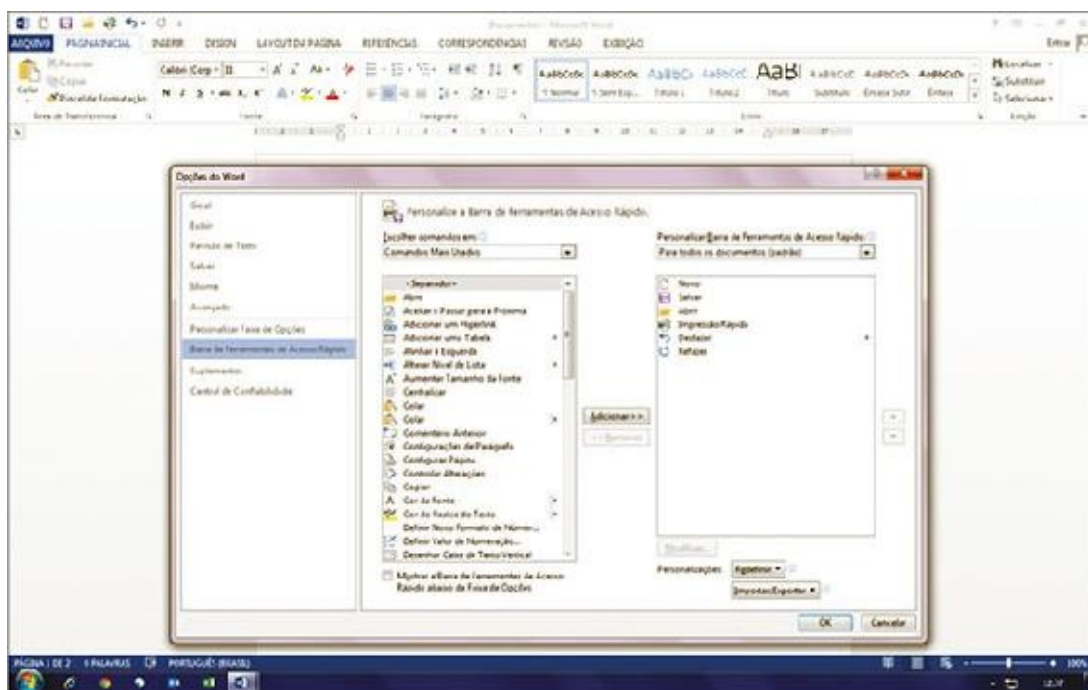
Documento1 - Microsoft Word

ARQUIVO PÁGINA INICIAL INSERIR DESIGN LAYOUT DA PÁGINA REFERÊNCIAS CORRESPONDÊNCIAS REVISÃO EXIBIÇÃO

Entrar

Recortar
Copiar
Colar
Pincel de Formatação
Área de Transferência

Calibri (Corpo) 11
Fonte

Parágrafo

AaBbCcDc AaBbCcDc AaBbCc AaBbCcC AaB AaBbCcC AaBbCcDc AaBbCcDc
1 Normal 1 Sem Esp... Título 1 Título 2 Título Subtítulo Ênfase Sutil Ênfase
Estilo

Localizar
Substituir
Selecionar
Edição

Opções do Word

Geral
Exibir
Revisão de Texto
Salvar
Idioma
Avançado
Personalizar Faixa de Opções
Barra de Ferramentas de Acesso Rápido
Suplementos
Central de Confiabilidade

Personalize a Barra de Ferramentas de Acesso Rápido.

Escolher comandos em:
Comandos Mais Usados

<Separador>
Abrir
Aceitar e Passar para a Próxima
Adicionar um Hiperlink
Adicionar uma Tabela
Alinhar à Esquerda
Alterar Nível de Lista
Aumentar Tamanho da Fonte
Centralizar
Colar
Colar
Comentário Anterior
Configurações de Parágrafo
Configurar Página
Controlar Alterações
Copiar
Cor da Fonte
Cor de Realce do Texto
Definir Novo Formato de Número...
Definir Valor de Numeração...
Desenhar Caixa de Texto Vertical

Mostrar a Barra de Ferramentas de Acesso Rápido abaixo da Faixa de Opções

Adicionar >>
<< Remover

Personalizar Barra de Ferramentas de Acesso Rápido:
Para todos os documentos (padrão)

Novo
Salvar
Abrir
Impressão Rápida
Desfazer
Refazer

Modificar...
Personalizações: Redefinir
Importar/Exportar

OK Cancelar

PÁGINA 1 DE 2 0 PALAVRAS PORTUGUÊS (BRASIL)
100%